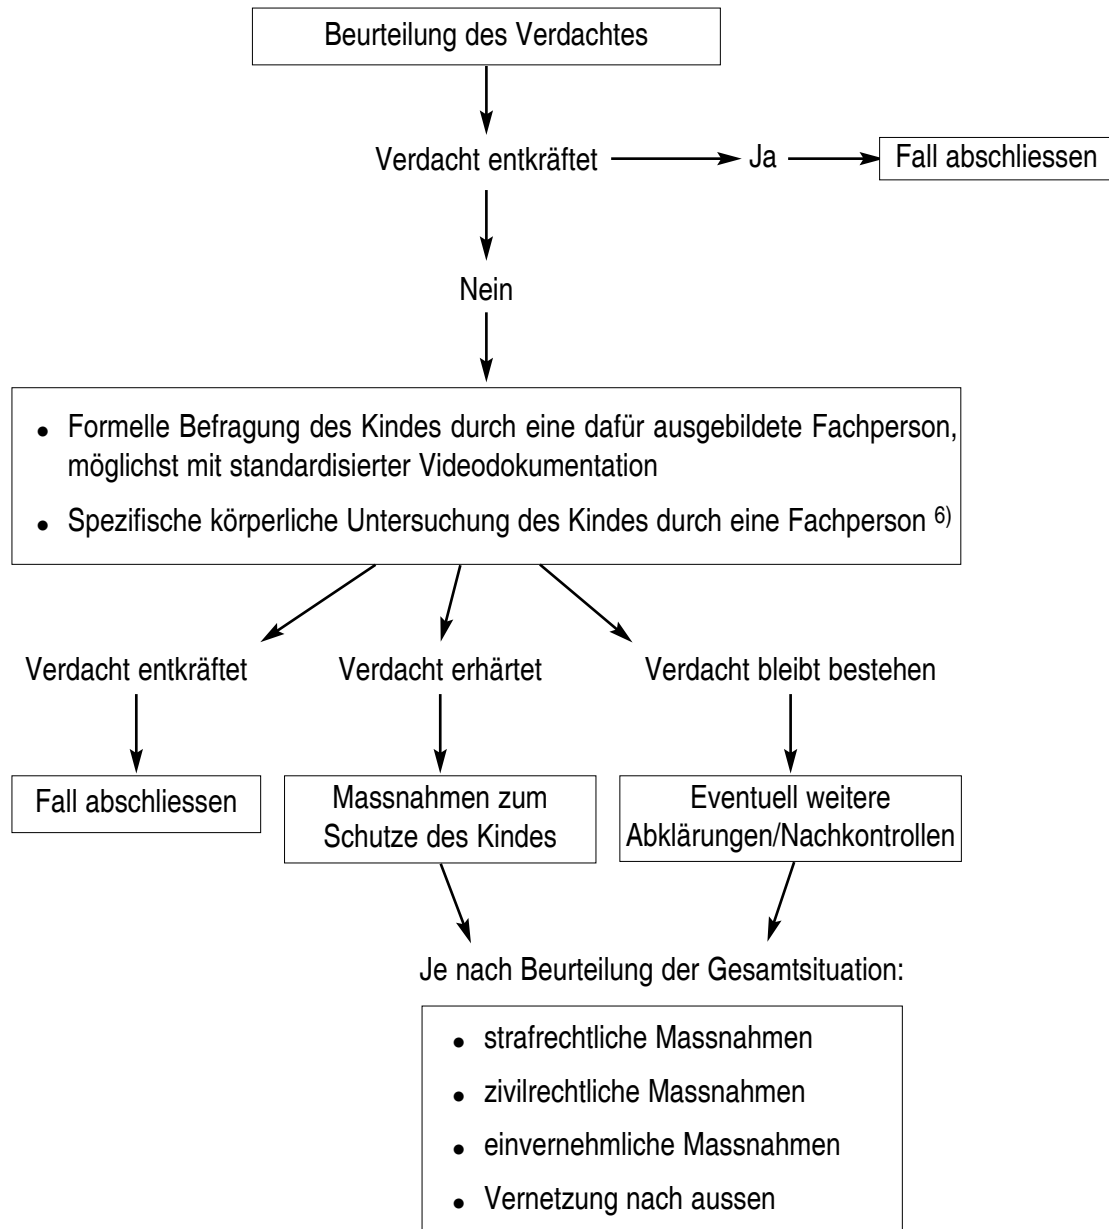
Beurteilung des Verdachtes

Verdacht entkräftet

Ja

Fall abschliessen

Nein

• Formelle Befragung des Kindes durch eine dafür ausgebildete Fachperson, möglichst mit standardisierter Videodokumentation

• Spezifische körperliche Untersuchung des Kindes durch eine Fachperson $^{6)}$

Verdacht entkräftet

Verdacht erhärtet

Verdacht bleibt bestehen

Fall abschliessen

Massnahmen zum Schutze des Kindes

Eventuell weitere Abklärungen/Nachkontrollen

Je nach Beurteilung der Gesamtsituation:

• strafrechtliche Massnahmen
• zivilrechtliche Massnahmen
• einvernehmliche Massnahmen
• Vernetzung nach aussen